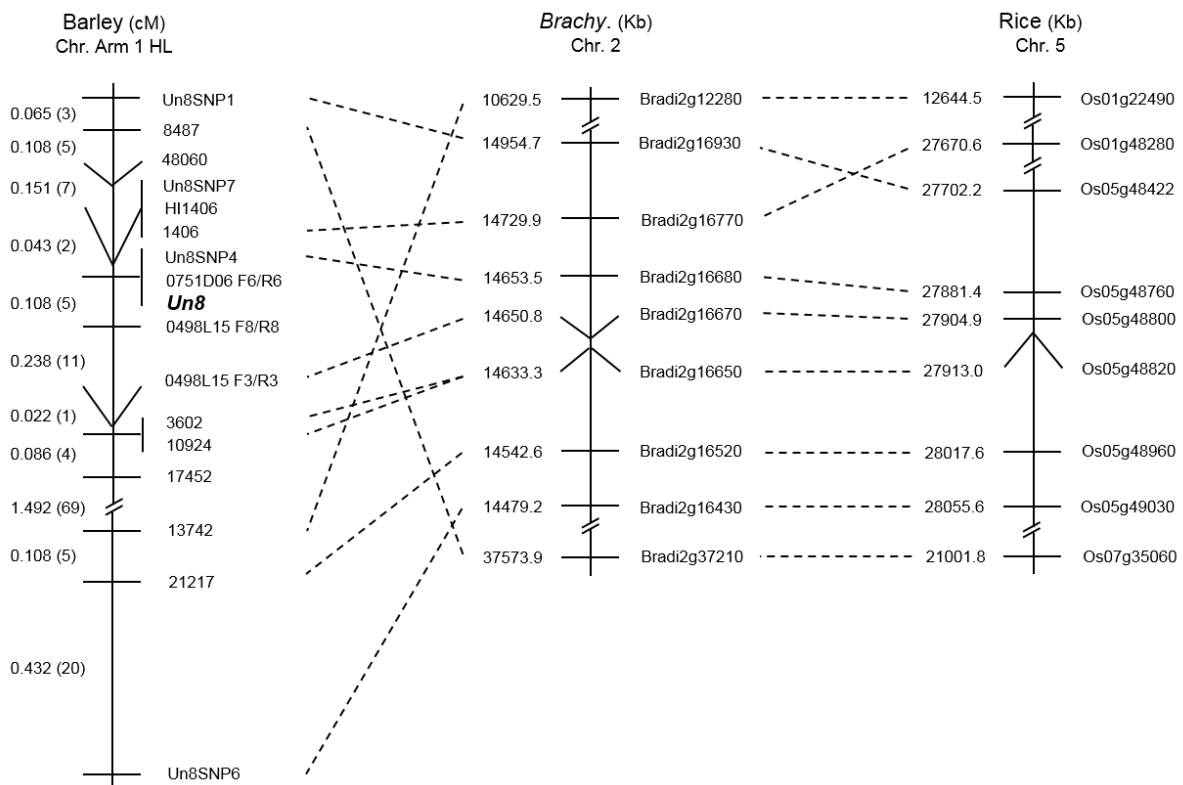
Barley (cM)
Chr. Arm 1 HL

*Brachy*. (Kb)
Chr. 2

Rice (Kb)
Chr. 5

0.065 (3)
0.108 (5)
0.151 (7)
0.043 (2)
0.108 (5)
0.238 (11)
0.022 (1)
0.086 (4)
1.492 (69)
0.108 (5)
0.432 (20)

Un8SNP1
8487
48060
Un8SNP7
HI1406
1406
Un8SNP4
0751D06 F6/R6
***Un8***
0498L15 F8/R8
0498L15 F3/R3
3602
10924
17452
13742
21217
Un8SNP6

10629.5 Bradi2g12280
14954.7 Bradi2g16930
14729.9 Bradi2g16770
14653.5 Bradi2g16680
14650.8 Bradi2g16670
14633.3 Bradi2g16650
14542.6 Bradi2g16520
14479.2 Bradi2g16430
37573.9 Bradi2g37210

12644.5 Os01g22490
27670.6 Os01g48280
27702.2 Os05g48422
27881.4 Os05g48760
27904.9 Os05g48800
27913.0 Os05g48820
28017.6 Os05g48960
28055.6 Os05g49030
21001.8 Os07g35060